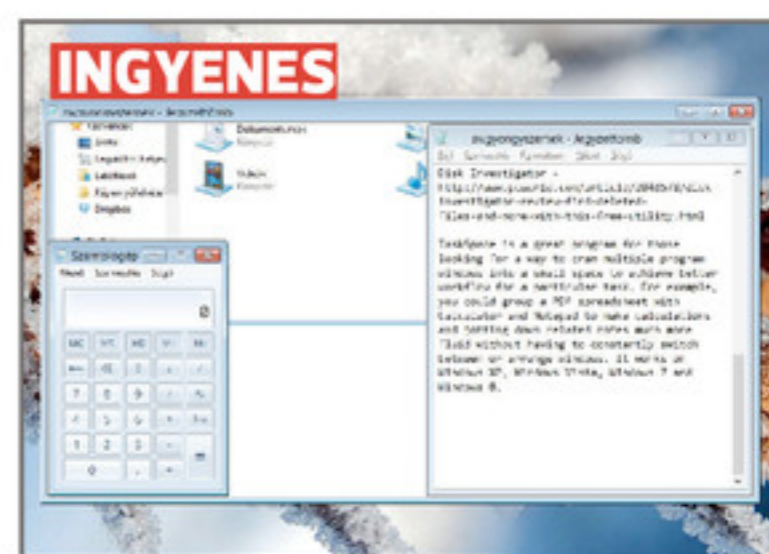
INGYENES

Ingyenesprogramok - Jegyzettömb

Fájl Szerkesztés Formátum Nézet Súgó

Disk Investigator - http://www.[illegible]/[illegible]

TaskSpace is a great program for those looking for a way to cram multiple program windows into a small space to achieve better workflow for a particular task. For example, you could group a PDF spreadsheet with Calculator and Notepad to make calculations and jotting down related notes much more fluid without having to constantly switch between or arrange windows. It works on Windows XP, Windows Vista, Windows 7 and Windows 8.

Számológép

Nézet Szerkesztés Súgó

0

MC MR MS M+ M-

← CE C ± √

7 8 9 / %

4 5 6 * 1/x

1 2 3 -

0 , + =

Dokumentumok

Videók